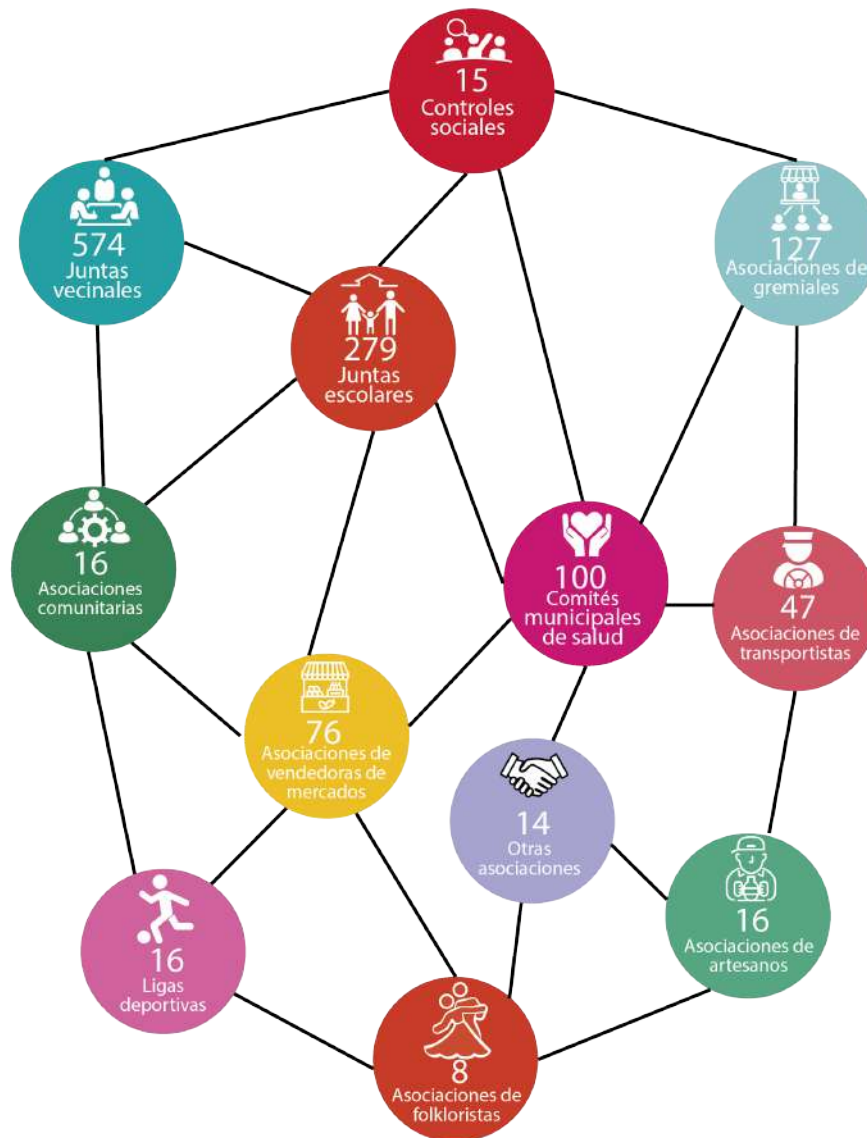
15
Controles sociales

574
Juntas vecinales

127
Asociaciones de gremiales

279
Juntas escolares

16
Asociaciones comunitarias

100
Comités municipales de salud

47
Asociaciones de transportistas

76
Asociaciones de vendedoras de mercados

14
Otras asociaciones

16
Asociaciones de artesanos

16
Ligas deportivas

8
Asociaciones de folkloristas